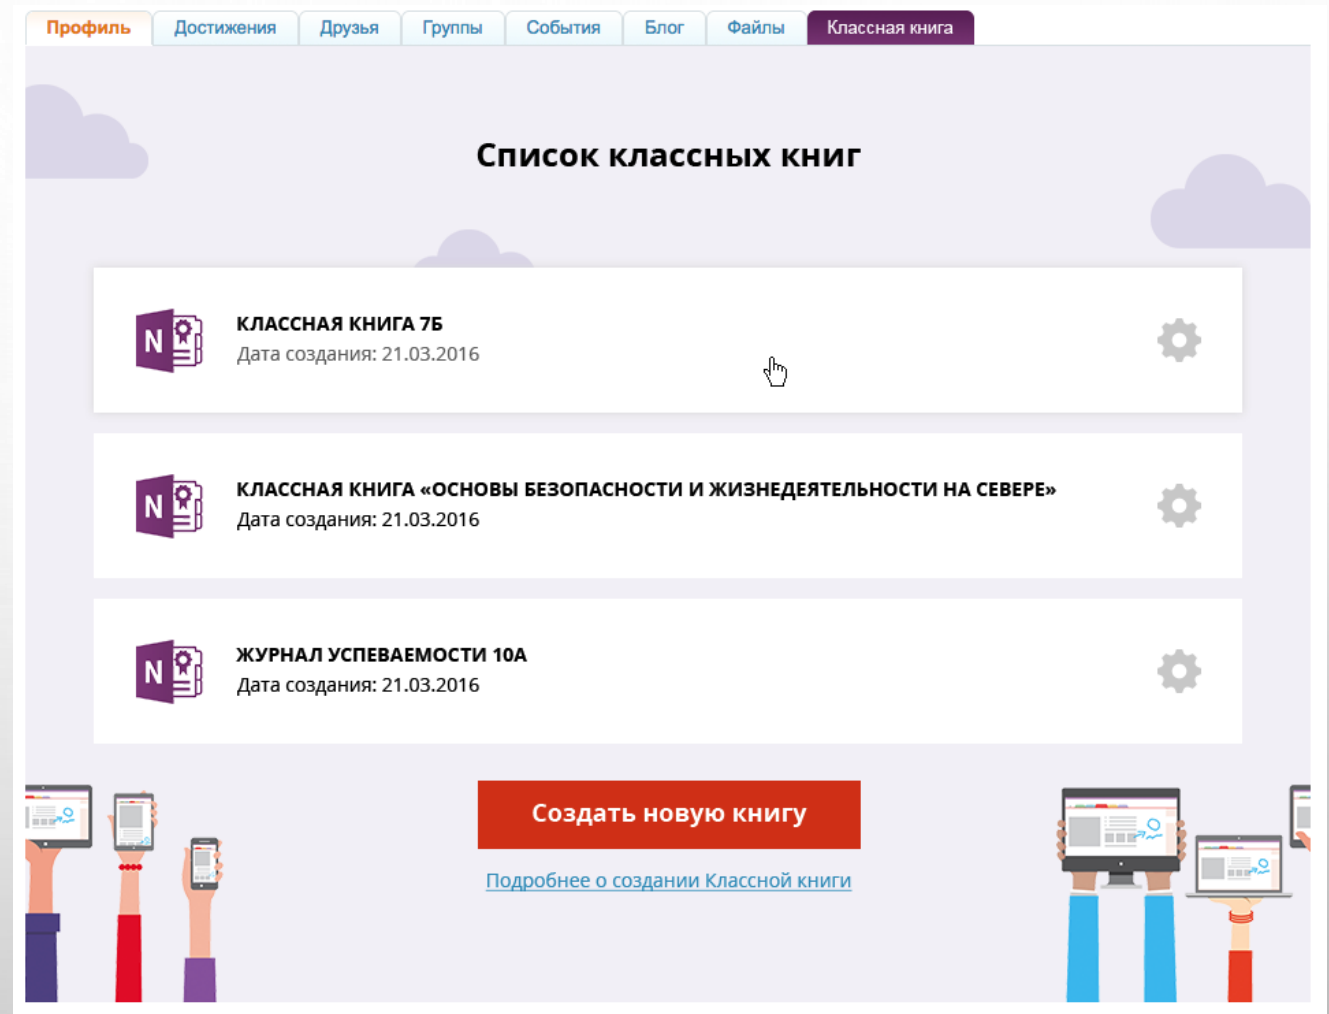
Профиль Достижения Друзья Группы События Блог Файлы Классная книга

Список классных книг

N

КЛАССНАЯ КНИГА 7Б
Дата создания: 21.03.2016

N

КЛАССНАЯ КНИГА «ОСНОВЫ БЕЗОПАСНОСТИ И ЖИЗНЕДЕЯТЕЛЬНОСТИ НА СЕВЕРЕ»
Дата создания: 21.03.2016

N

ЖУРНАЛ УСПЕВАЕМОСТИ 10А
Дата создания: 21.03.2016

Создать новую книгу

Подробнее о создании Классной книги